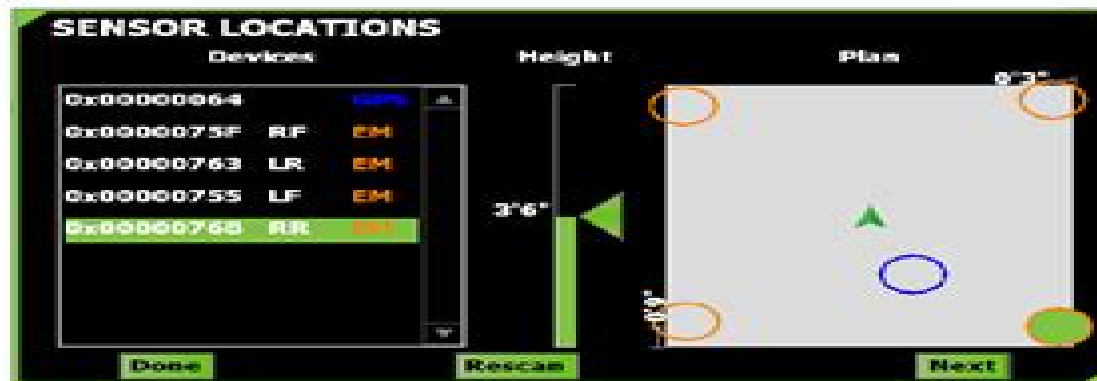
SENSOR LOCATIONS

Devices

Height

Plan

| | | |
|---|---|---|
| 0x00000064 | | GPS |
| 0x0000075F | RF | EM |
| 0x00000763 | LR | EM |
| 0x00000755 | LF | EM |
| 0x00000765 | RR | EM |

3'6"

6'3"

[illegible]

Done

Rescan

Next